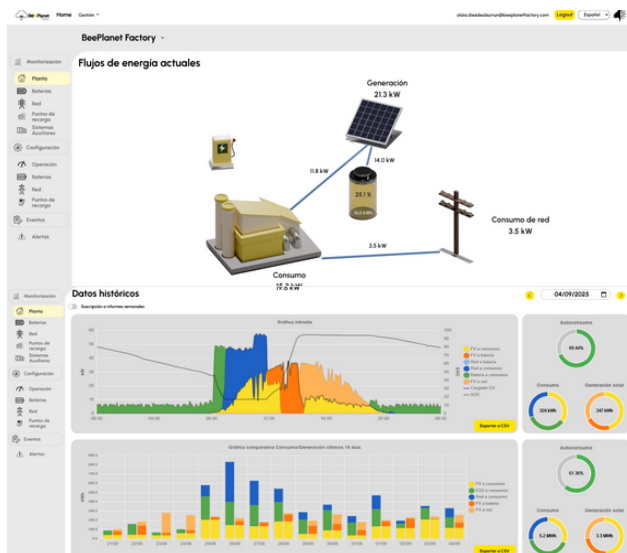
BeePlanet Factory Home Gestión

olaia.diezdeulzurrun@beeplanetfactory.com Logout Español

BeePlanet Factory

Monitorización
Planta
Baterías
Red
Puntos de recarga
Sistemas Auxiliares

Configuración
Operación
Baterías
Red
Puntos de recarga

Eventos
Alertas

Flujos de energía actuales

Generación
21.3 kW

11.8 kW

14.0 kW

25.1 %

3.5 kW

Consumo de red
3.5 kW

Consumo
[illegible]

Monitorización
Planta
Baterías
Red
Puntos de recarga
Sistemas Auxiliares
Configuración
Operación
Baterías
Red
Puntos de recarga
Eventos
Alertas

Datos históricos

Suscripción a informes semanales

04/09/2025

Gráfica intradía

FV a consumo
FV a batería
Red a batería
Red a consumo
Batería a consumo
FV a red
Cargador EV
SOC

Exportar a CSV

Autoconsumo
89.44%

Consumo
324 kWh

Generación solar
247 kWh

Gráfico comparativo Consumo/Generación últimos 15 días

FV a consumo
EXC a consumo
Red a consumo
FV a batería
FV a red

Exportar a CSV

Autoconsumo
61.36%

Consumo
5.2 MWh

Generación solar
3.3 MWh